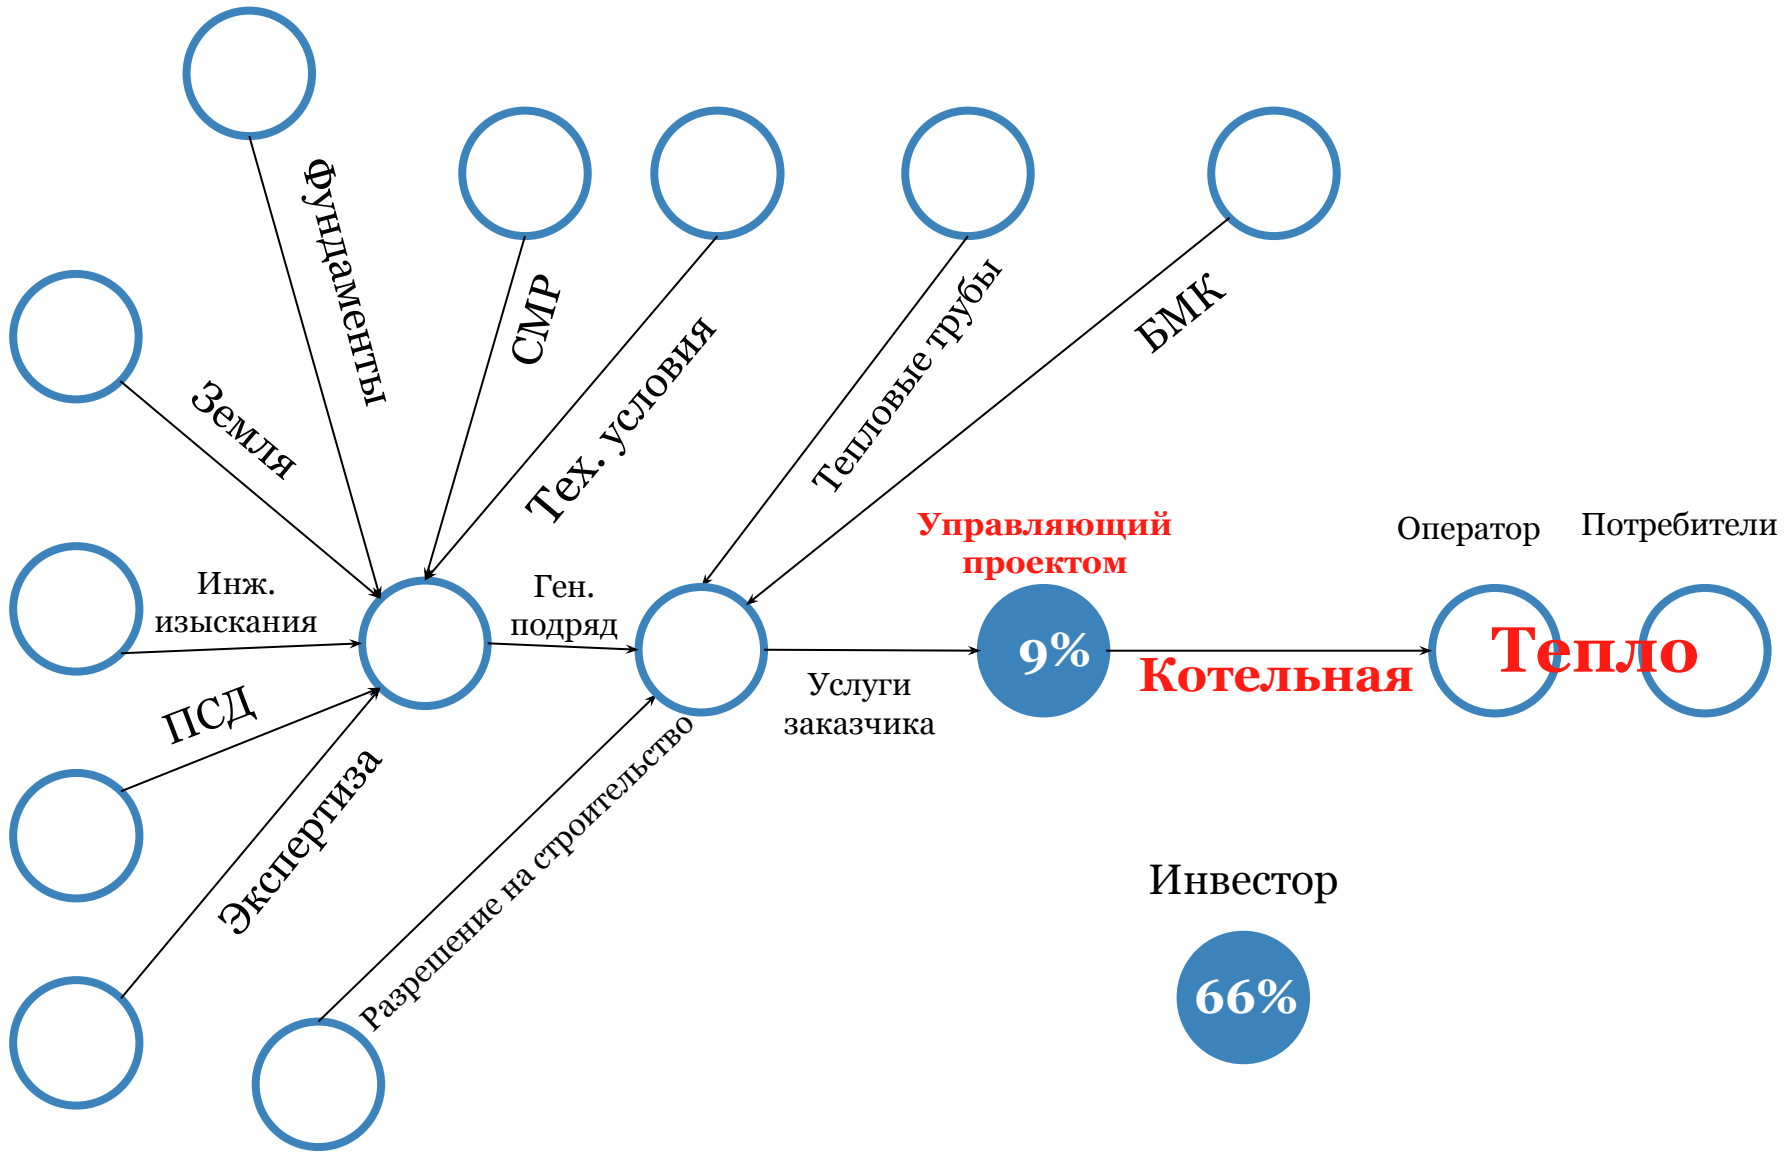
Фундаменты
СМР
Тех. условия
Тепловые трубы
БМК
Земля
Инж. изыскания
ПСД
Экспертиза
Разрешение на строительство
Ген. подряд
Услуги заказчика
Управляющий проектом
9%
Котельная
Оператор
Потребители
Тепло
Инвестор
66%